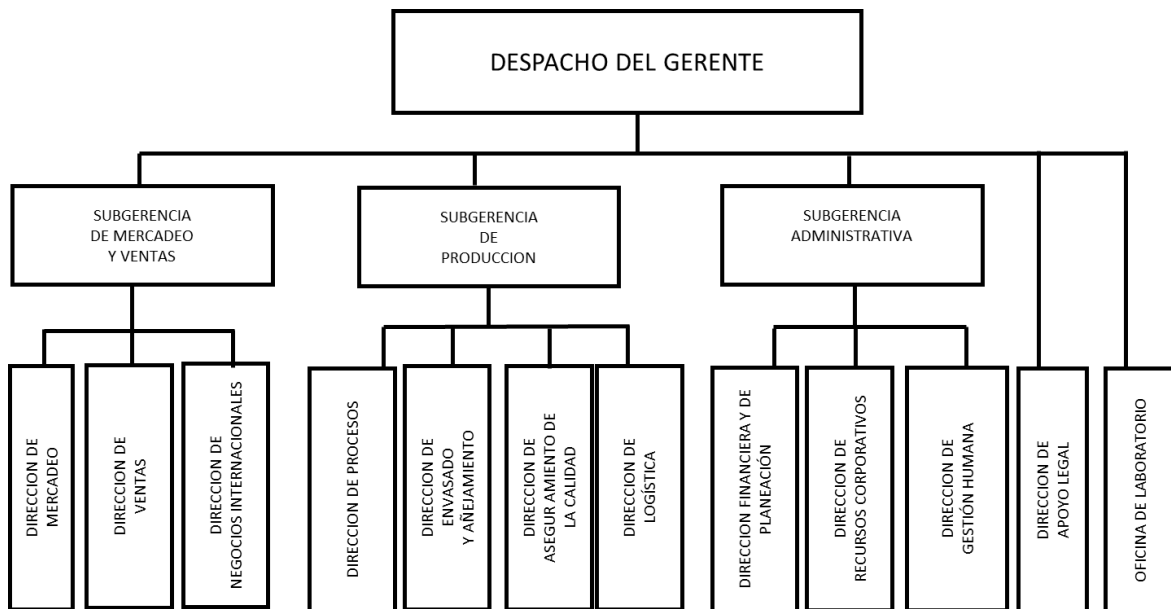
DESPACHO DEL GERENTE

SUBGERENCIA DE MERCADEO Y VENTAS

SUBGERENCIA DE PRODUCCION

SUBGERENCIA ADMINISTRATIVA

DIRECCION DE MERCADEO

DIRECCION DE VENTAS

DIRECCION DE NEGOCIOS INTERNACIONALES

DIRECCION DE PROCESOS

DIRECCION DE ENVASADO Y AÑEJAMIENTO

DIRECCION DE ASEGUR AMIENTO DE LA CALIDAD

DIRECCION DE LOGÍSTICA

DIRECCION FINANCIERA Y DE PLANEACIÓN

DIRECCION DE RECURSOS CORPORATIVOS

DIRECCION DE GESTIÓN HUMANA

DIRECCION DE APOYO LEGAL

OFICINA DE LABORATORIO